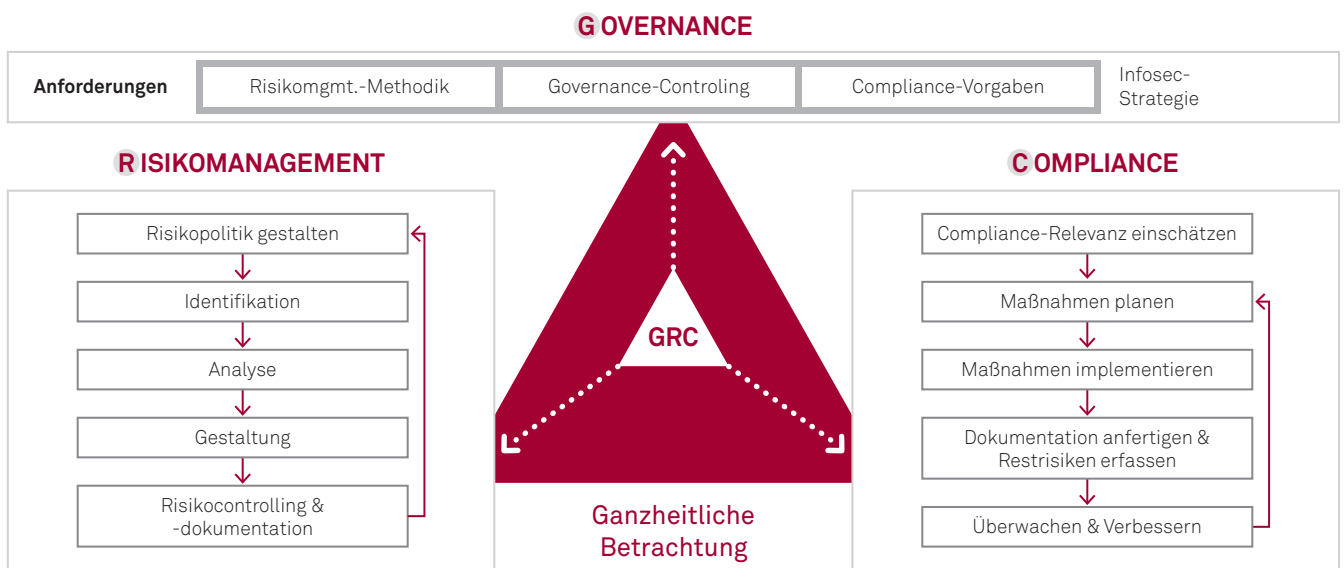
GOVERNANCE

Anforderungen

Risikomgmt.-Methodik

Governance-Controling

Compliance-Vorgaben

Infosec-Strategie

RISIKOMANAGEMENT

Risikopolitik gestalten

Identifikation

Analyse

Gestaltung

Risikocontrolling & -dokumentation

GRC

Ganzheitliche Betrachtung

COMPLIANCE

Compliance-Relevanz einschätzen

Maßnahmen planen

Maßnahmen implementieren

Dokumentation anfertigen & Restrisiken erfassen

Überwachen & Verbessern